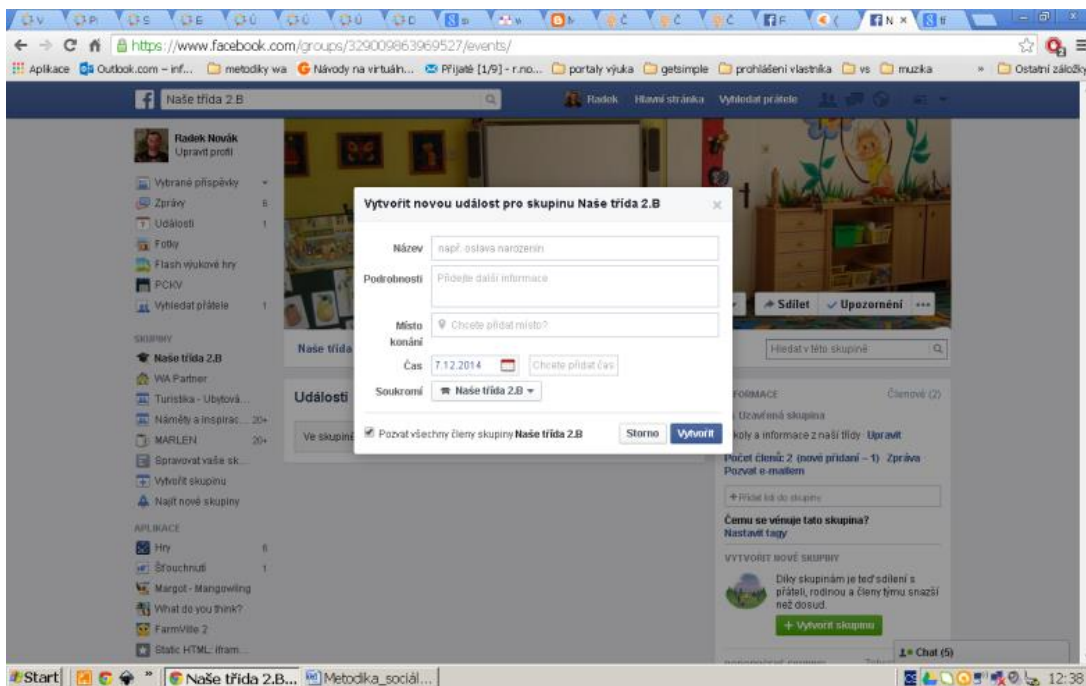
https://www.facebook.com/groups/329009863969527/events/

Aplikace Outlook.com - inf... metodiky wa Návody na virtuáln... Přijaté [1/9] - r.no... portaly výuka getsimple prohlášení vlastníka vs muzika » Ostatní záložky

Naše třída 2.B

Radek Hlavní stránka Vyhledat přátele

Radek Novák
Upravit profil

Vybrané příspěvky
Zprávy 6
Události 1
Fotky
Flash výukové hry
PCKV
Vyhledat přátele 1

SKUPINY
Naše třída 2.B
WA Partner
Turistika - Ubytová...
Náměty a inspirac... 20+
MARLEN 20+
Spravovat vaše sk...
Vytvořit skupinu
Najít nové skupiny

APLIKACE
Hry 6
Šťouchnutí 1
Margot - Mangowling
What do you think?
FarmVille 2
Static HTML: ifram...

Naše třída

Události

Ve skupině

Vytvořit novou událost pro skupinu Naše třída 2.B

Název: např. oslava narozenin
Podrobnosti: Přidejte další informace
Místo konání: Chcete přidat místo?
Čas: 7.12.2014 Chcete přidat čas
Soukromí: Naše třída 2.B

Pozvat všechny členy skupiny Naše třída 2.B
Storno Vytvořit

Sdílet Upozornění

Hledat v této skupině

INFORMACE Členové (2)
Uzavřená skupina
Úkoly a informace z naší třídy Upravit
Počet členů: 2 (nově přidaní – 1) Zpráva
Pozvat e-mailem
+ Přidat lidi do skupiny
Čemu se věnuje tato skupina?
Nastavit tagy

VYTVOŘIT NOVÉ SKUPINY
Díky skupinám je teď sdílení s přáteli, rodinou a členy týmu snazší než dosud.
+ Vytvořit skupinu

Chat (5)

Start Naše třída 2.B... Metodika_sociál... 12:38